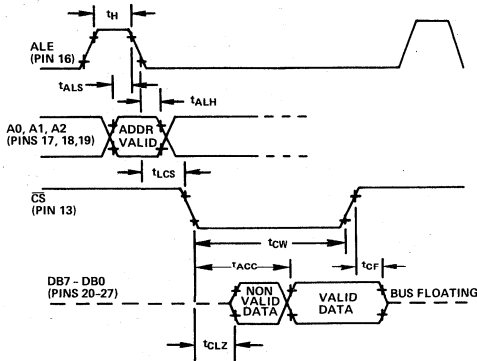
$t_H$

ALE
(PIN 16)

$t_{ALS}$

$t_{ALH}$

A0, A1, A2
(PINS 17, 18,19)

ADDR
VALID

$t_{LCS}$

$\overline{CS}$
(PIN 13)

$t_{CW}$

$t_{ACC}$

$t_{CF}$

DB7 - DB0
(PINS 20-27)

NON
VALID
DATA

VALID
DATA

BUS FLOATING

$t_{CLZ}$